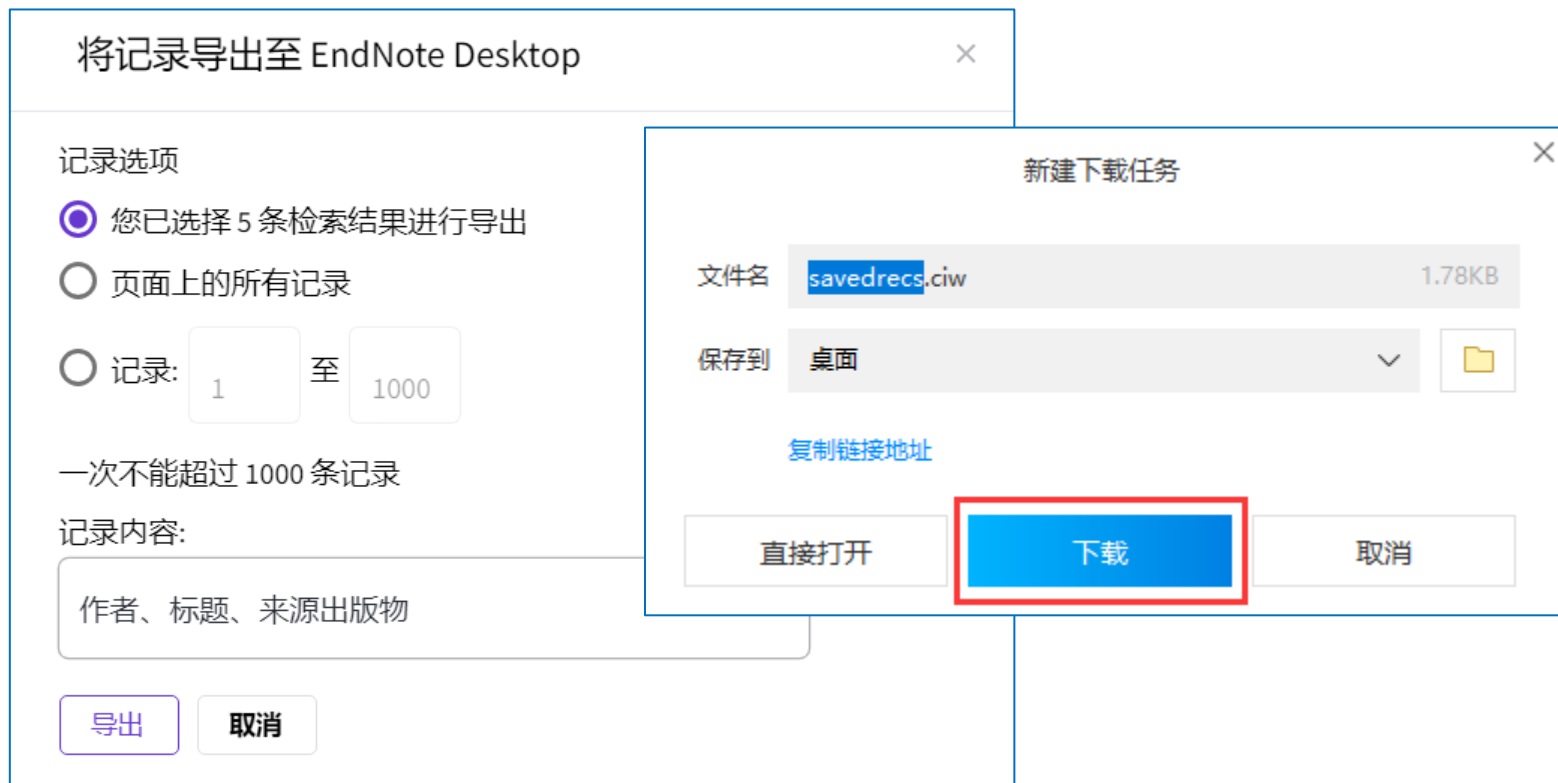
将记录导出至 EndNote Desktop

×

记录选项

您已选择 5 条检索结果进行导出

页面上的所有记录

记录: 1 至 1000

一次不能超过 1000 条记录

记录内容:

作者、标题、来源出版物

导出 取消

新建下载任务

×

文件名 savedrecs.ciw 1.78KB

保存到 桌面

复制链接地址

直接打开 下载 取消